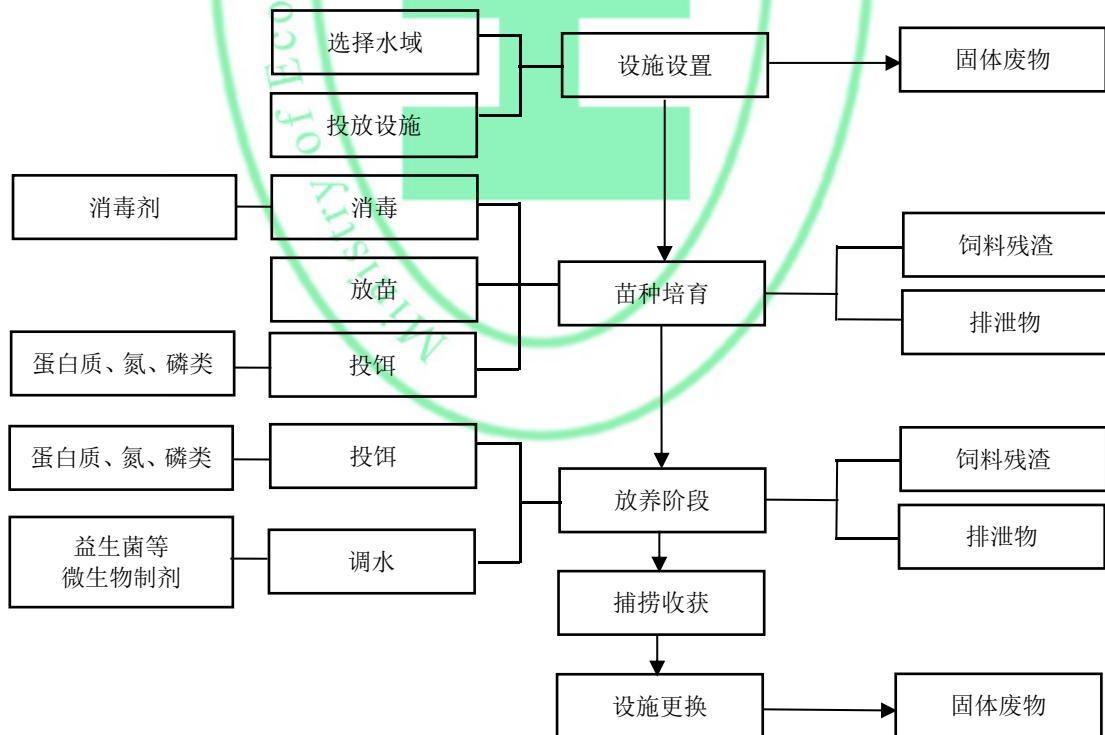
选择水域

投放设施

设施设置

固体废物

消毒剂

消毒

放苗

苗种培育

饲料残渣

排泄物

蛋白质、氮、磷类

投饵

蛋白质、氮、磷类

投饵

放养阶段

饲料残渣

排泄物

益生菌等
微生物制剂

调水

捕捞收获

设施更换

固体废物

Ministry of Eco